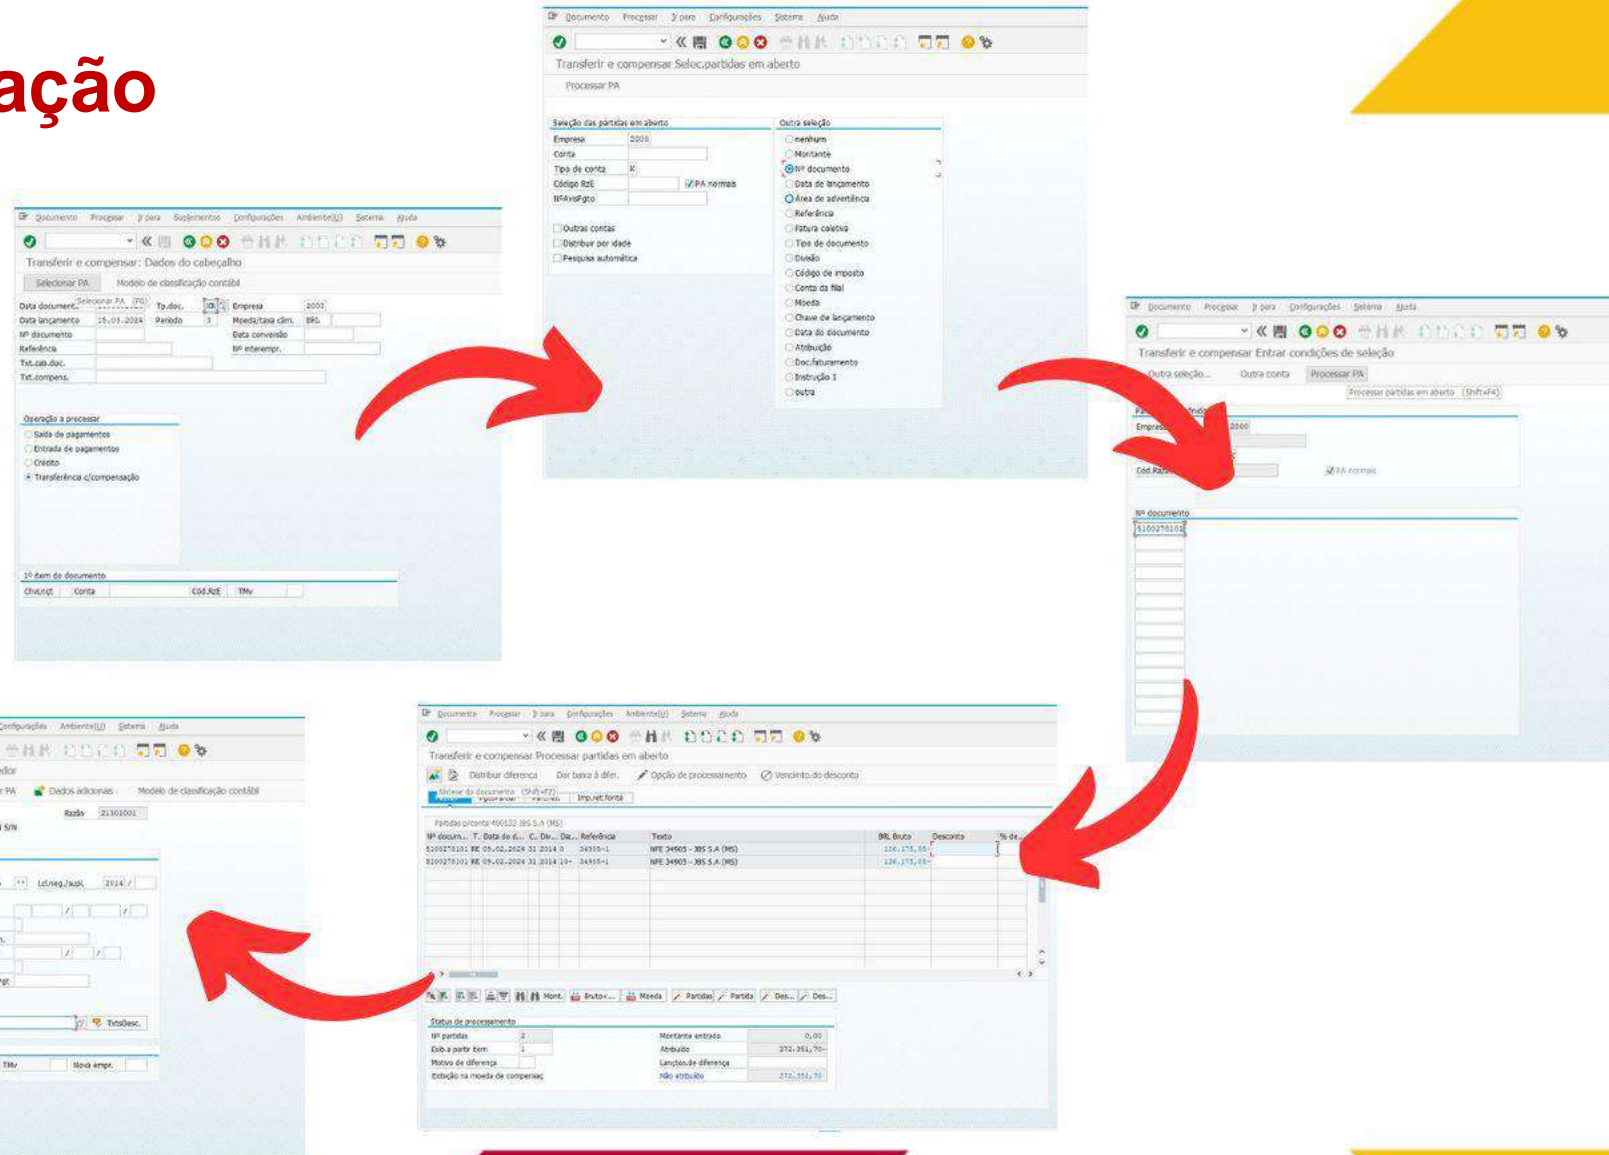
ação

Documento Processar Ir para Suplementos Configurações Ambiente(U) Sistema Ajuda

Transferir e compensar: Dados do cabeçalho

Selecionar PA Modelo de classificação contábil

Data document. Selecionar PA (F6) Tp.doc. SA Empresa 2000
Data lançamento 15.03.2024 Período 3 Moeda/taxa câm. BRL
Nº documento Data conversão
Referência Nº interempr.
Txt.cab.doc.
Txt.compens.

Operação a processar
Saída de pagamentos
Entrada de pagamentos
Crédito
Transferência c/compensação

1º item de documento
ChvLnçt Conta Cód.RzE TMv

Documento Processar Ir para Configurações Sistema Ajuda

Transferir e compensar Selec.partidas em aberto

Processar PA

Seleção das partidas em aberto
Empresa 2000
Conta
Tipo de conta K
Código RzE PA normais
NºAvisPgto

Outras contas
Distribuir por idade
Pesquisa automática

Outra seleção
nenhum
Montante
Nº documento
Data de lançamento
Área de advertência
Referência
Fatura coletiva
Tipo de documento
Divisão
Código de imposto
Conta da filial
Moeda
Chave de lançamento
Data do documento
Atribuição
Doc.faturamento
Instrução 1
outra

Documento Processar Ir para Configurações Sistema Ajuda

Transferir e compensar Entrar condições de seleção

Outra seleção... Outra conta Processar PA

Processar partidas em aberto (Shift+F4)

Empresa 2000
Cód.Razão PA normais

Nº documento
5100278101

Configurações Ambiente(U) Sistema Ajuda

Dados adicionais Modelo de classificação contábil

Razão 21301001

Lcl.neg./supl. 2014 /

TxtsDesc.

TMv Nova empr.

Documento Processar Ir para Configurações Ambiente(U) Sistema Ajuda

Transferir e compensar Processar partidas em aberto

Distribuir diferença Dar baixa à difer. Opção de processamento Vencimento do desconto

Síntese do documento (Shift+F2) Imp.ret.fonte

Partidas p/conta 400133 JBS S.A (MS)

| Nº docum... | T. | Data do d... | C. | Div... | Da... | Referência | Texto | BRL Bruto | Desconto | % de... |
|---|---|---|---|---|---|---|---|---|---|---|
| 5100278101 | RE | 05.02.2024 | 31 | 2014 | 0 | 34905-1 | NFE 34905 - JBS S.A (MS) | 136.175,85- | | |
| 5100278101 | RE | 05.02.2024 | 31 | 2014 | 10- | 34905-1 | NFE 34905 - JBS S.A (MS) | 136.175,85- | | |

Mont. Bruto<-> Moeda Partidas Partida Des... Des...

Status de processamento
Nº partidas 2 Montante entrado 0,00
Exib.a partir item 1 Atribuído 272.351,70-
Motivo de diferença Lançtos.de diferença
Exibição na moeda de compensaç Não atribuído 272.351,70